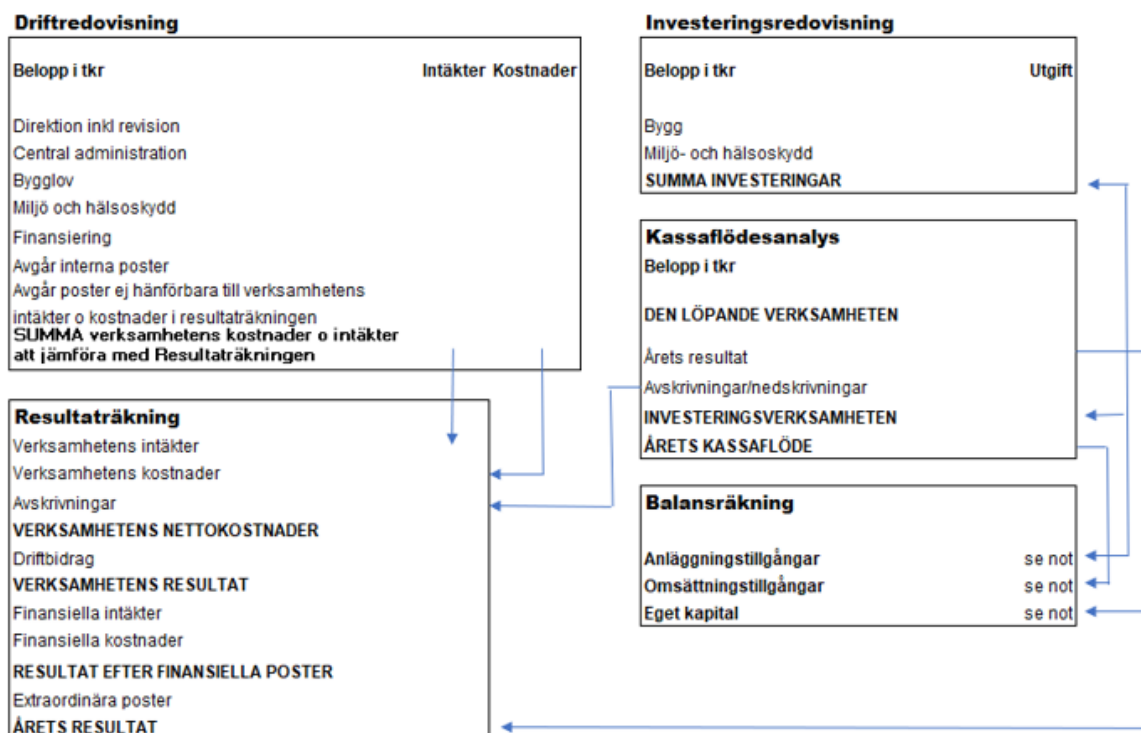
Driftredovisning

| Belopp i tkr | Intäkter | Kostnader |
|---|---|---|
| Direktion inkl revision | | |
| Central administration | | |
| Bygglov | | |
| Miljö och hälsoskydd | | |
| Finansiering | | |
| Avgår interna poster | | |
| Avgår poster ej hänförbara till verksamhetens intäkter o kostnader i resultaträkningen | | |
| SUMMA verksamhetens kostnader o intäkter att jämföra med Resultaträkningen | | |

Resultaträkning

Verksamhetens intäkter
Verksamhetens kostnader
Avskrivningar
VERKSAMHETENS NETTOKOSTNADER
Driftbidrag
VERKSAMHETENS RESULTAT
Finansiella intäkter
Finansiella kostnader
RESULTAT EFTER FINANSIELLA POSTER
Extraordinära poster
ÅRETS RESULTAT

Investeringsredovisning

| Belopp i tkr | Utgift |
|---|---|
| Bygg | |
| Miljö- och hälsoskydd | |
| SUMMA INVESTERINGAR | |

Kassaflödesanalys
Belopp i tkr

DEN LÖPANDE VERKSAMHETEN

Årets resultat
Avskrivningar/nedskrivningar
INVESTERINGSVERKSAMHETEN
ÅRETS KASSAFLÖDE

Balansräkning

| | |
|---|---|
| Anläggningstillgångar | se not |
| Omsättningstillgångar | se not |
| Eget kapital | se not |